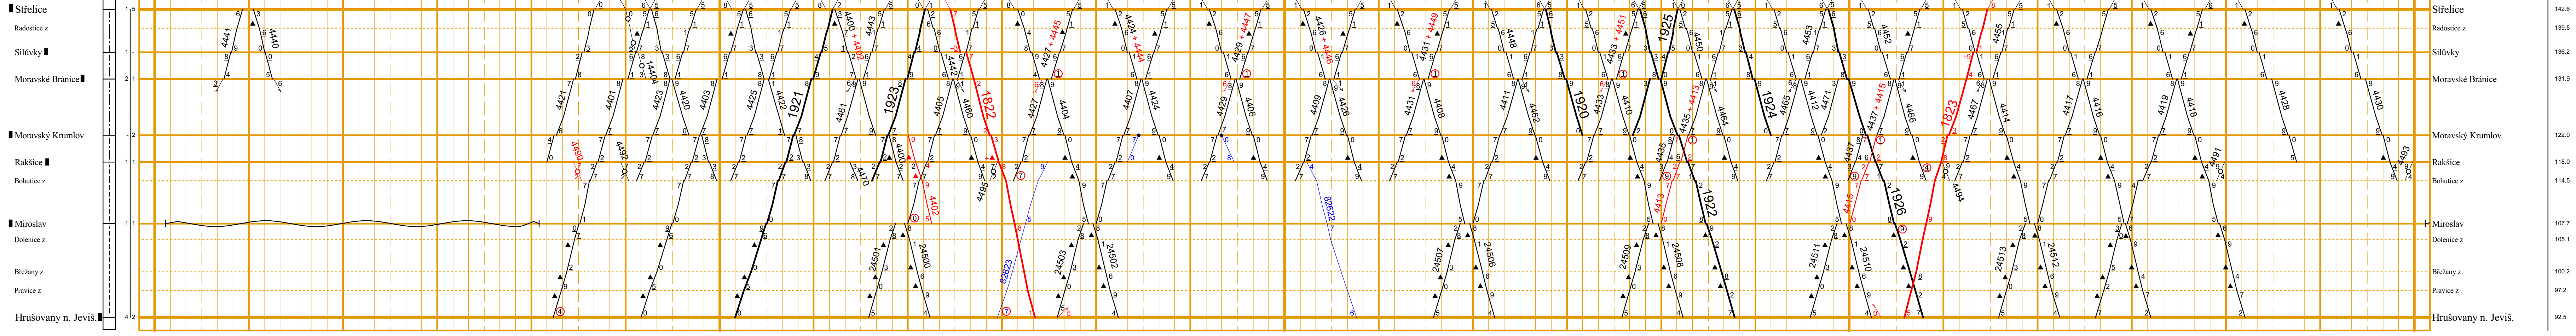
Střelice
Radostice z
Silůvky
Moravské Bránice
Moravský Krumlov
Rakšice
Bohutice z
Miroslav
Dolenice z
Břežany z
Pravice z
Hrušovany n. Jeviš.

4441 4440 4421 4401 4423 4420 4403 4425 4422 1921 4400 4443 4461 1923 4405 4442 4460 1822 4427 4445 4404 4407 4424 4444 4429 4447 4406 4409 4426 4446 4431 4449 4408 4411 4448 4462 1920 4433 4451 4410 1925 4450 4435 4413 4464 1924 4453 4412 4471 4437 4415 4452 4466 1823 4467 4455 4414 4417 4416 4419 4418 4428 4430 4490 4492 4470 4402 4495 4493 4491 4494 1922 1926 4413 4415 24501 24500 24503 24502 82623 82622 24507 24506 24509 24508 24511 24510 24513 24512

Střelice
Radostice z
Silůvky
Moravské Bránice
Moravský Krumlov
Rakšice
Bohutice z
Miroslav
Dolenice z
Břežany z
Pravice z
Hrušovany n. Jeviš.

142.8
139.5
136.2
131.9
122.0
118.0
114.5
107.7
105.1
100.2
97.2
92.5